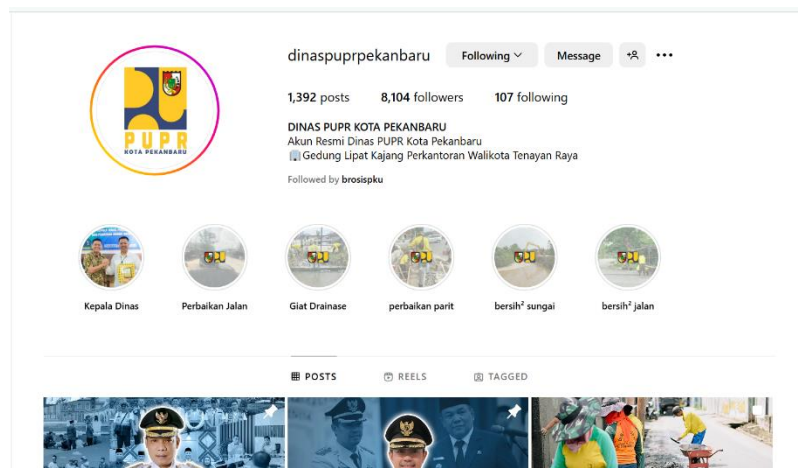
PUPR
KOTA PEKANBARU

dinaspuprpekanbaru Following Message

1,392 posts 8,104 followers 107 following

DINAS PUPR KOTA PEKANBARU
Akun Resmi Dinas PUPR Kota Pekanbaru
Gedung Lipat Kajang Perkantoran Walikota Tenayan Raya

Followed by brosispku

Kepala Dinas
Perbaikan Jalan
Giat Drainase
perbaikan parit
bersih² sungai
bersih² jalan

POSTS REELS TAGGED